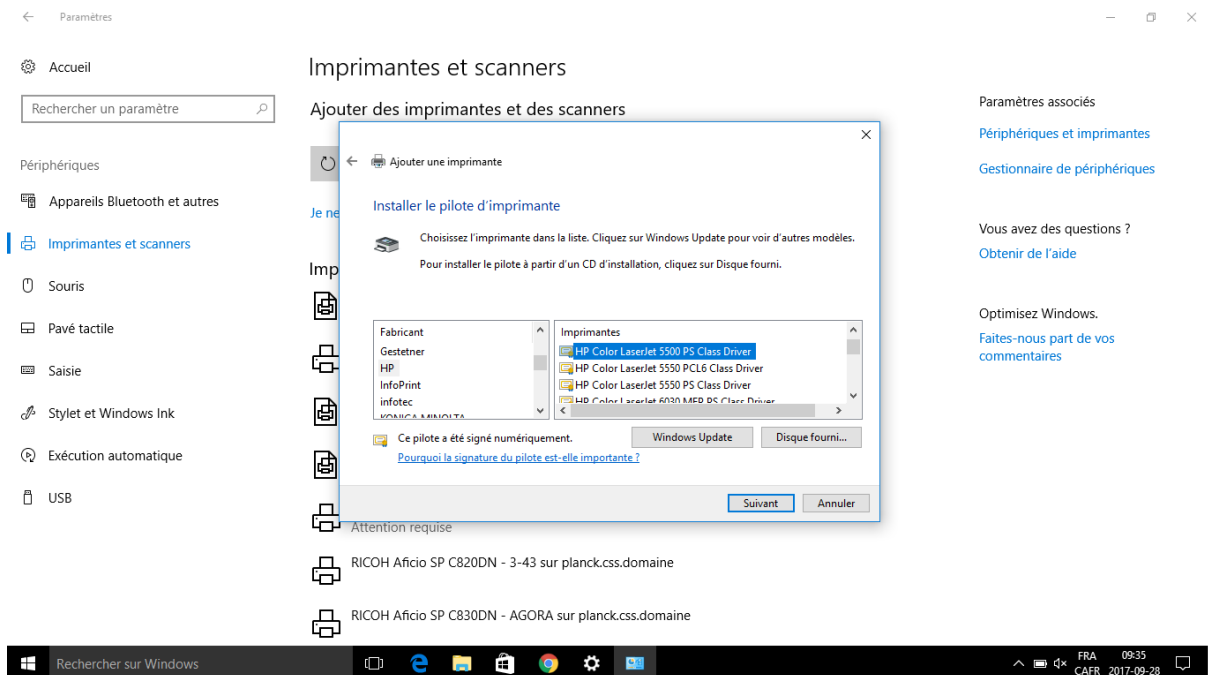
Paramètres

Accueil

Rechercher un paramètre

Périphériques

Appareils Bluetooth et autres

Imprimantes et scanners

Souris

Pavé tactile

Saisie

Stylet et Windows Ink

Exécution automatique

USB

Imprimantes et scanners

Ajouter des imprimantes et des scanners

Je ne

Imp

Attention requise

RICOH Aficio SP C820DN - 3-43 sur planck.css.domaine

RICOH Aficio SP C830DN - AGORA sur planck.css.domaine

Paramètres associés

Périphériques et imprimantes

Gestionnaire de périphériques

Vous avez des questions ?

Obtenir de l'aide

Optimisez Windows.

Faites-nous part de vos commentaires

Ajouter une imprimante

Installer le pilote d'imprimante

Choisissez l'imprimante dans la liste. Cliquez sur Windows Update pour voir d'autres modèles.

Pour installer le pilote à partir d'un CD d'installation, cliquez sur Disque fourni.

| Fabricant | Imprimantes |
|---|---|
| Gestetner | HP Color LaserJet 5500 PS Class Driver |
| HP | HP Color LaserJet 5550 PCL6 Class Driver |
| InfoPrint | HP Color LaserJet 5550 PS Class Driver |
| infotec | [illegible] |
| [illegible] | |

Ce pilote a été signé numériquement.

Pourquoi la signature du pilote est-elle importante ?

Windows Update

Disque fourni...

Suivant

Annuler

Rechercher sur Windows

FRA CAFR 09:35 2017-09-28